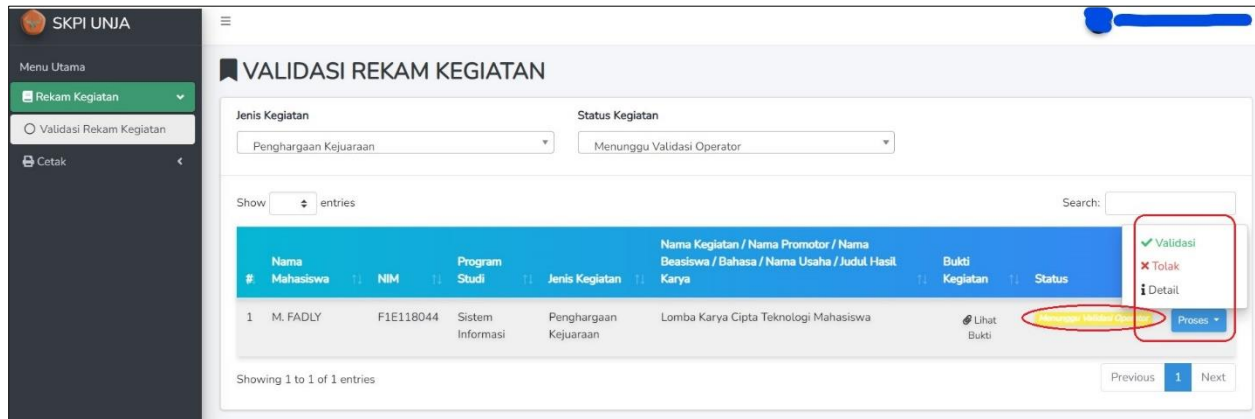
SKPI UNJA

Menu Utama

Rekam Kegiatan

Validasi Rekam Kegiatan

Cetak

VALIDASI REKAM KEGIATAN

Jenis Kegiatan

Penghargaan Kejuaraan

Status Kegiatan

Menunggu Validasi Operator

Show entries

Search:

| # | Nama Mahasiswa | NIM | Program Studi | Jenis Kegiatan | Nama Kegiatan / Nama Promotor / Nama Beasiswa / Bahasa / Nama Usaha / Judul Hasil Karya | Bukti Kegiatan | Status | |
|---|---|---|---|---|---|---|---|---|
| 1 | M. FADLY | F1E118044 | Sistem Informasi | Penghargaan Kejuaraan | Lomba Karya Cipta Teknologi Mahasiswa | Lihat Bukti | Menunggu Validasi Operator | Proses |

Validasi
Tolak
Detail

Showing 1 to 1 of 1 entries

Previous 1 Next